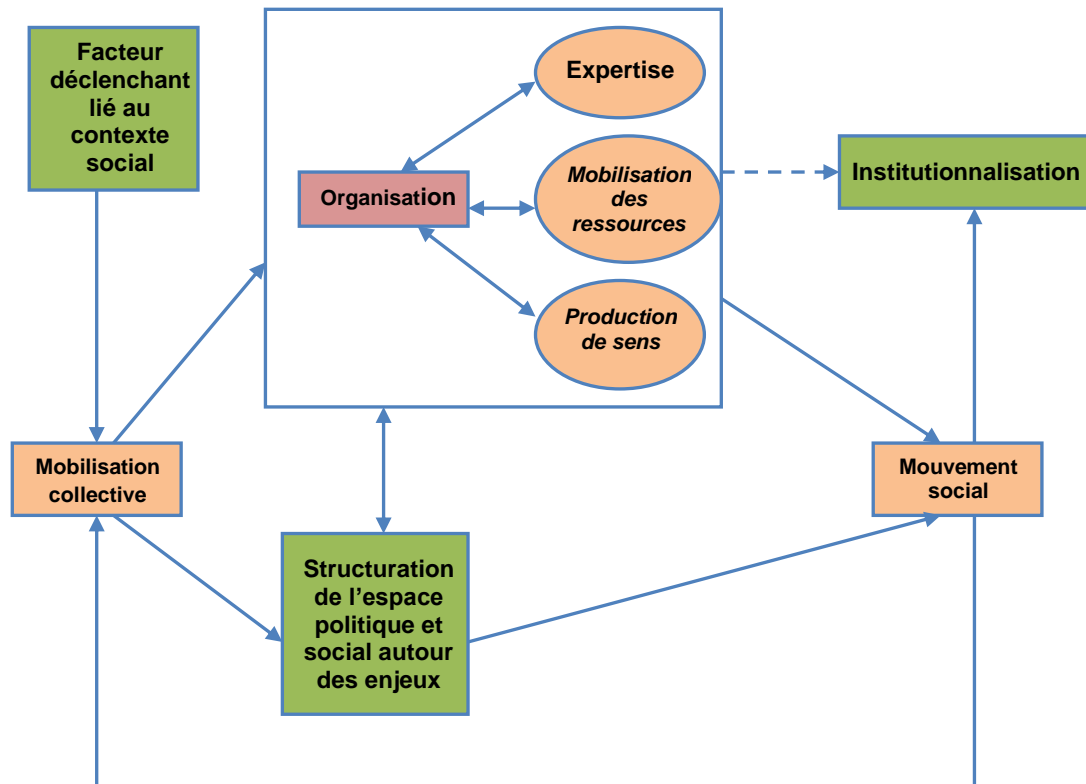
Facteur déclenchant lié au contexte social

Expertise

Organisation

Mobilisation des ressources

Production de sens

Institutionnalisation

Mobilisation collective

Mouvement social

Structuration de l'espace politique et social autour des enjeux